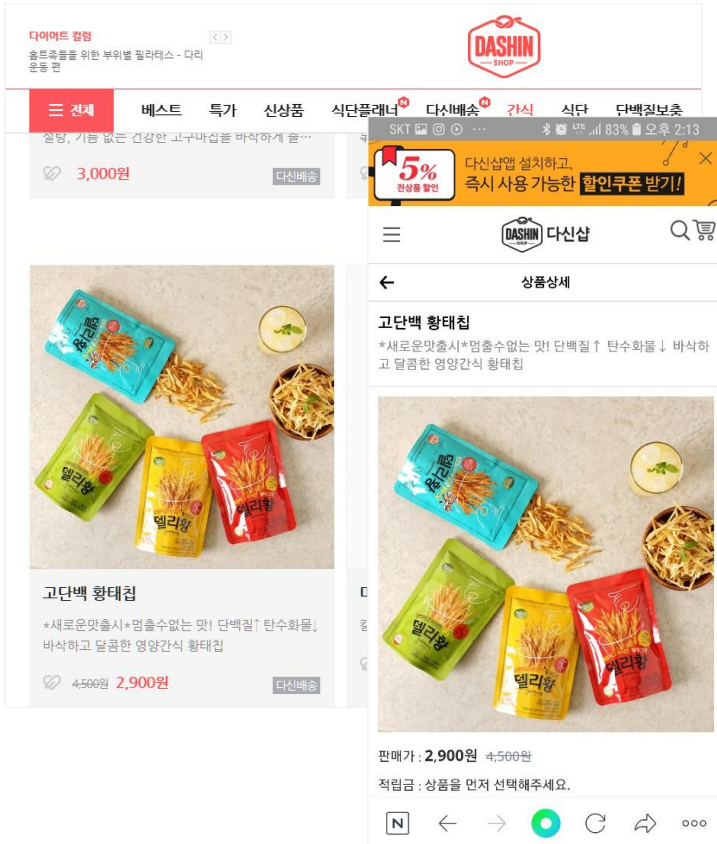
다이어트 컬럼
솔트족들을 위한 부위별 필라테스 - 다리 운동 편

DASHIN SHOP

☰ 전체 베스트 특가 신상품 식단플래너 다신배송 간식 식단 단백질보충

설탕, 가능 없는 건강한 고구마칩을 바삭하게 즐…

3,000원 다신배송

고단백 황태칩
*새로운맛출시*멈출수없는 맛! 단백질↑ 탄수화물↓ 바삭하고 달콤한 영양간식 황태칩

4,500원 2,900원 다신배송

SKT 83% 오후 2:13

5% 전상품 할인
다신샵앱 설치하고, 즉시 사용 가능한 할인쿠폰 받기!

DASHIN SHOP 다신샵

상품상세

고단백 황태칩
*새로운맛출시*멈출수없는 맛! 단백질↑ 탄수화물↓ 바삭하고 달콤한 영양간식 황태칩

델리황

판매가 : 2,900원 4,500원
적립금 : 상품을 먼저 선택해주세요.

N